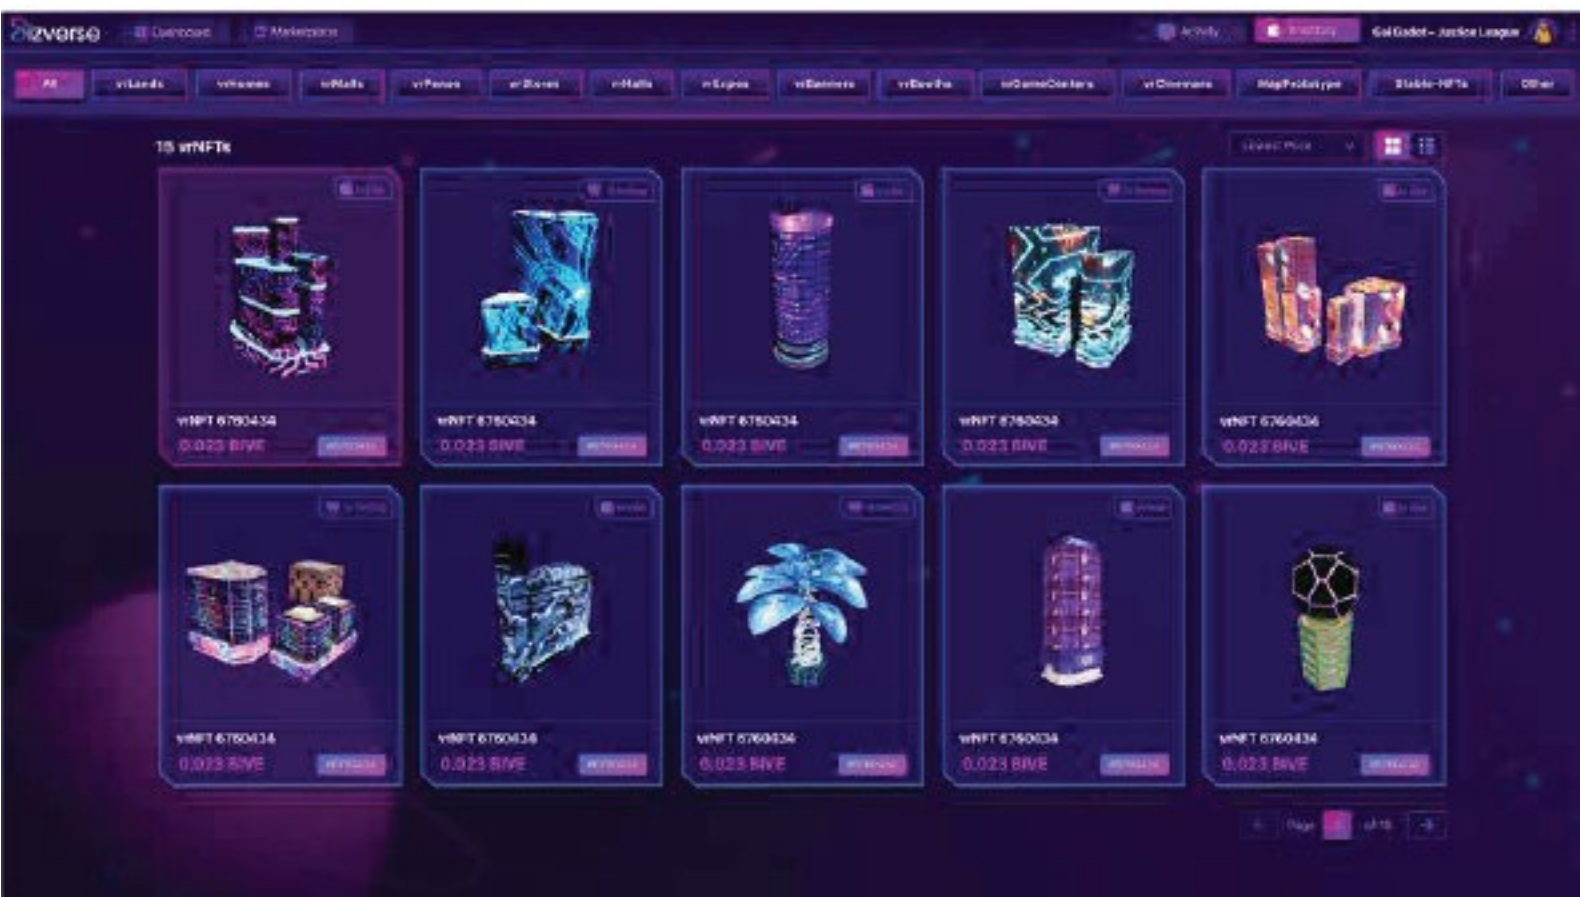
Bizverse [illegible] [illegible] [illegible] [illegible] Gal Gadot – Justice League

All vrLands vrHomes vrMalls vrPassa vrZones vrHalls vrExpos vrBanners vrBooths vrGameCenters vrCinemas MapPrototype Stable-NFTs Other

15 vrNFTs

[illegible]

vrNFT 6760434
0.023 BIVE
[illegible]

vrNFT 6760434
0.023 BIVE
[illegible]

vrNFT 6760434
0.023 BIVE
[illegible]

vrNFT 6760434
0.023 BIVE
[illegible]

vrNFT 6760434
0.023 BIVE
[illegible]

vrNFT 6760434
0.023 BIVE
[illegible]

vrNFT 6760434
0.023 BIVE
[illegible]

vrNFT 6760434
0.023 BIVE
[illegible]

vrNFT 6760434
0.023 BIVE
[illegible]

vrNFT 6760434
0.023 BIVE
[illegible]

Page 1 of 15